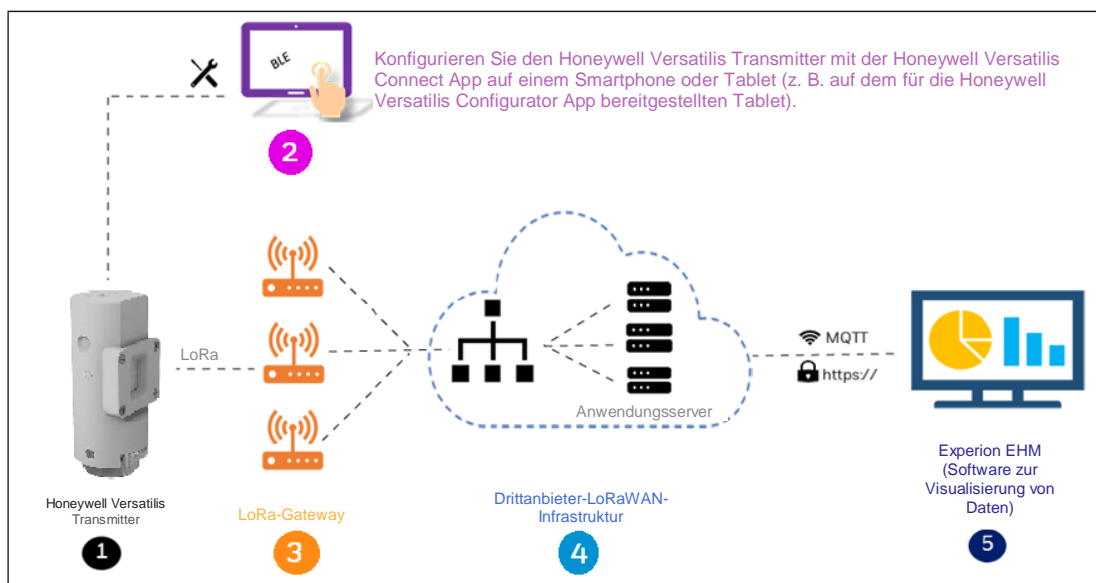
BLE

Konfigurieren Sie den Honeywell Versatilis Transmitter mit der Honeywell Versatilis Connect App auf einem Smartphone oder Tablet (z. B. auf dem für die Honeywell Versatilis Configurator App bereitgestellten Tablet).

2

LoRa

MQTT

https://

Anwendungsserver

Honeywell Versatilis Transmitter

1

LoRa-Gateway

3

Drittanbieter-LoRaWAN-Infrastruktur

4

Experion EHM (Software zur Visualisierung von Daten)

5